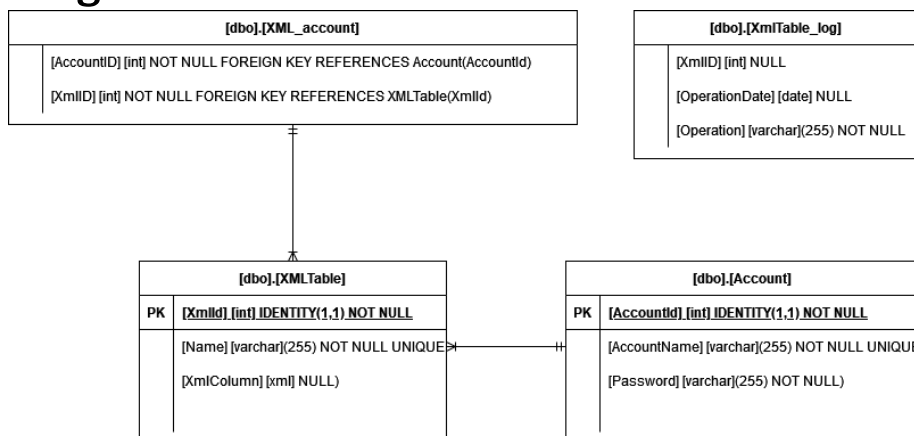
[dbo].[XML_account]

[AccountID] [int] NOT NULL FOREIGN KEY REFERENCES Account(AccountId)

[XmlID] [int] NOT NULL FOREIGN KEY REFERENCES XMLTable(XmlId)

[dbo].[XmlTable_log]

[XmlID] [int] NULL

[OperationDate] [date] NULL

[Operation] [varchar](255) NOT NULL

[dbo].[XMLTable]

PK [XmlId] [int] IDENTITY(1,1) NOT NULL

[Name] [varchar](255) NOT NULL UNIQUE

[XmlColumn] [xml] NULL)

[dbo].[Account]

PK [AccountId] [int] IDENTITY(1,1) NOT NULL

[AccountName] [varchar](255) NOT NULL UNIQU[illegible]

[Password] [varchar](255) NOT NULL)